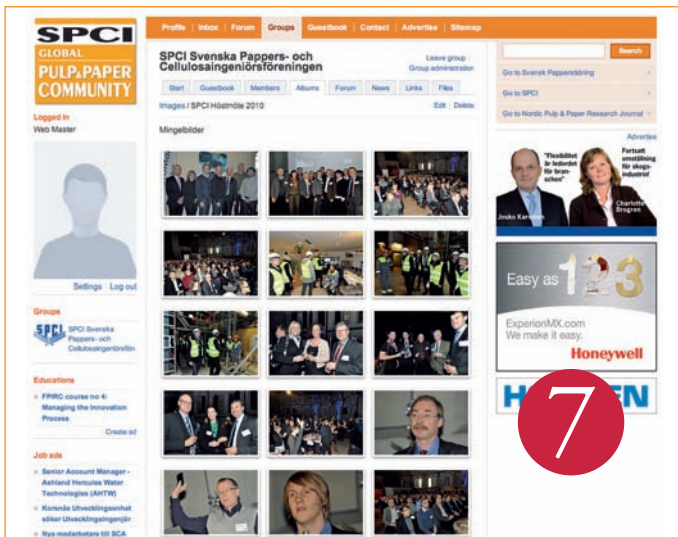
SPCI GLOBAL PULP&PAPER COMMUNITY

Profile | Inbox | Forum | Groups | Guestbook | Contact | Advertise | Sitemap

Search

Logged in
Web Master

Settings | Log out

Groups
SPCI Svenska Pappers- och Cellulosaingeniörsfören

Educations
FPIRC course no 4: Managing the Innovation Process
Create ad

Job ads
Senior Account Manager - Ashland Hercules Water Technologies (AHTW)
Korsnäs Utvecklingsenhet söker Utvecklingsingenjör
Nya medarbetare till SCA

SPCI Svenska Pappers- och Cellulosaingeniörsföreningen
Leave group
Group administration

Start | Guestbook | Members | Albums | Forum | News | Links | Files

Images / SPCI Höstmöte 2010
Edit | Delete

Minglebilder

Go to Svensk Papperstidning
Go to SPCI
Go to Nordic Pulp & Paper Research Journal

Advertise

"Flexibilitet är ledordet för branschen"
Fortsatt omställning för skogsindustrin
Jouko Karvinen
Charlotte Brogren

Easy as 123
ExperionMX.com
We make it easy.
Honeywell

H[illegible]EN

7